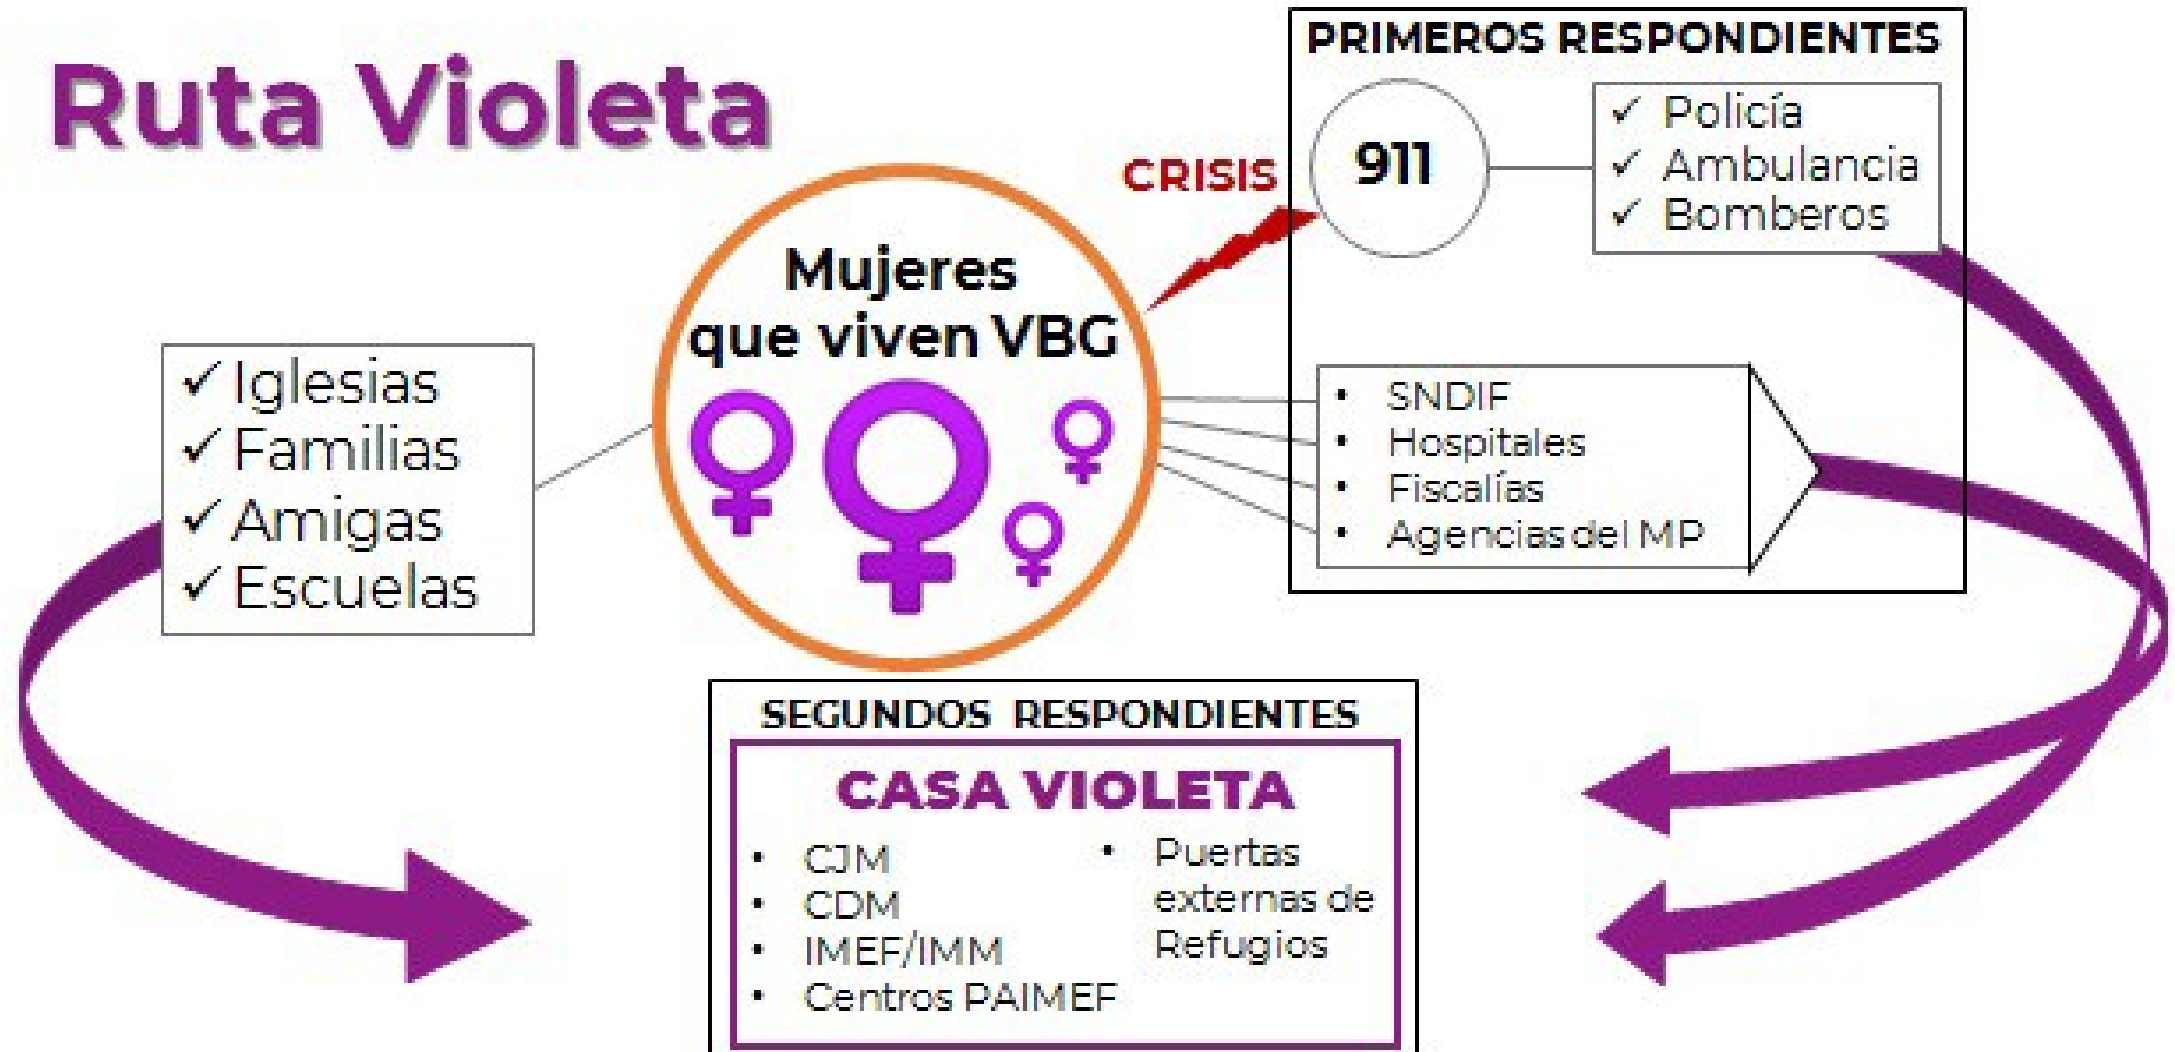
Ruta Violeta

✓ Iglesias
✓ Familias
✓ Amigas
✓ Escuelas

Mujeres que viven VBG

CRISIS

PRIMEROS RESPONDIENTES

911

✓ Policía
✓ Ambulancia
✓ Bomberos

• SNDIF
• Hospitales
• Fiscalías
• Agencias del MP

SEGUNDOS RESPONDIENTES

CASA VIOLETA

• CJM
• CDM
• IMEF/IMM
• Centros PAIMEF
• Puertas externas de Refugios